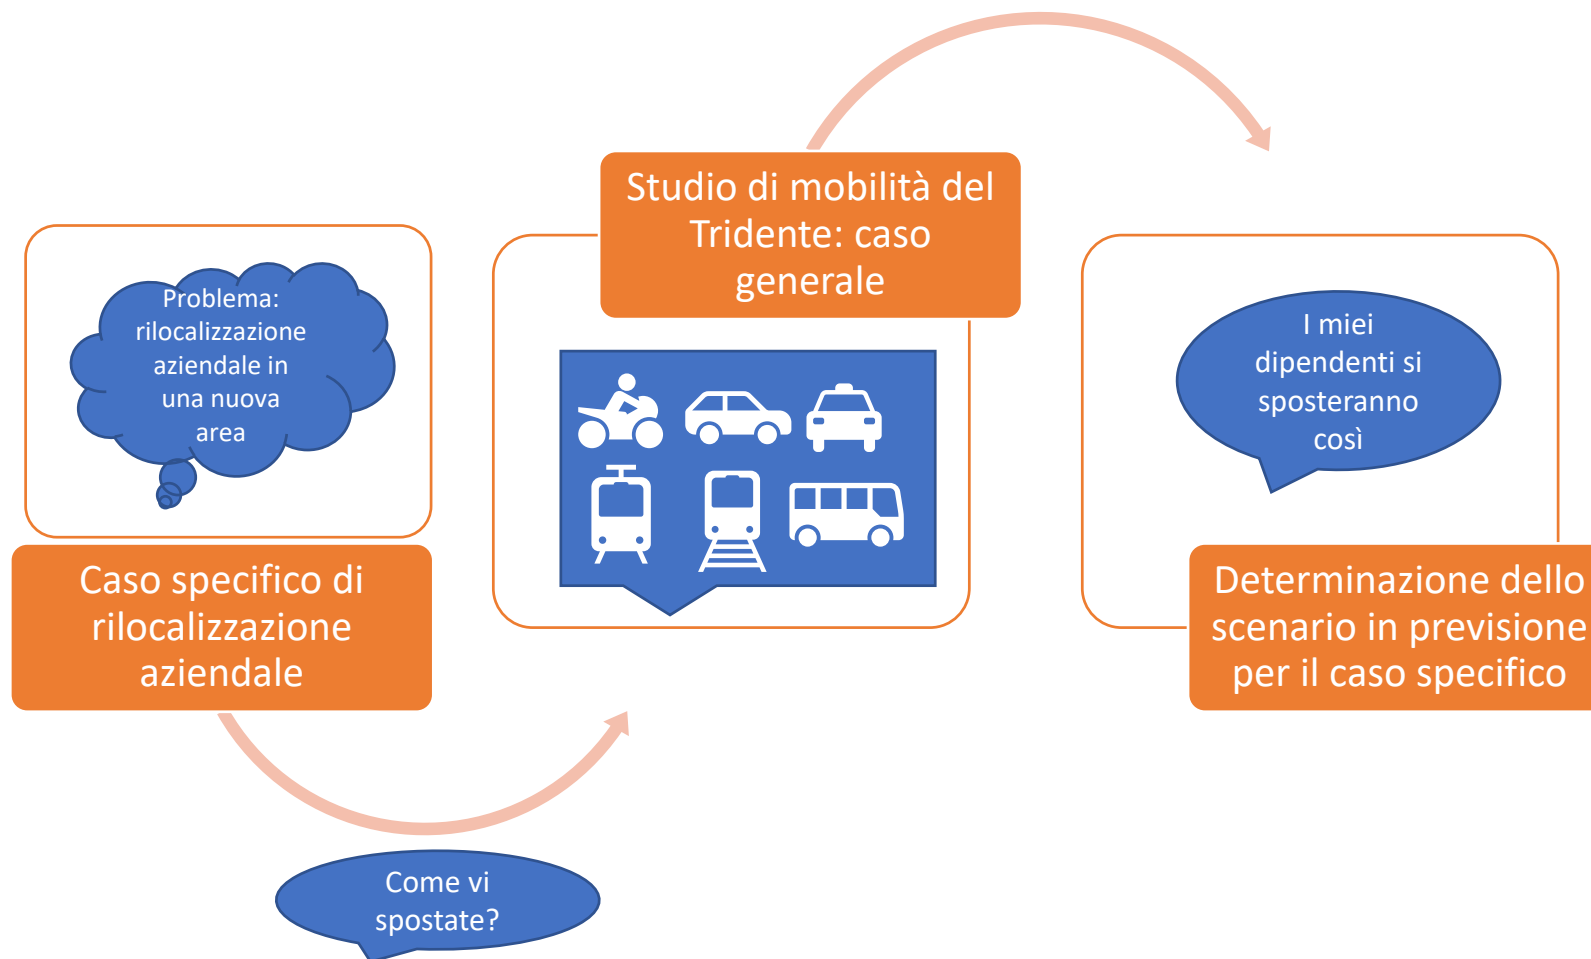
Problema: rilocalizzazione aziendale in una nuova area

Caso specifico di rilocalizzazione aziendale

Come vi spostate?

Studio di mobilità del Tridente: caso generale

I miei dipendenti si sposteranno così

Determinazione dello scenario in previsione per il caso specifico